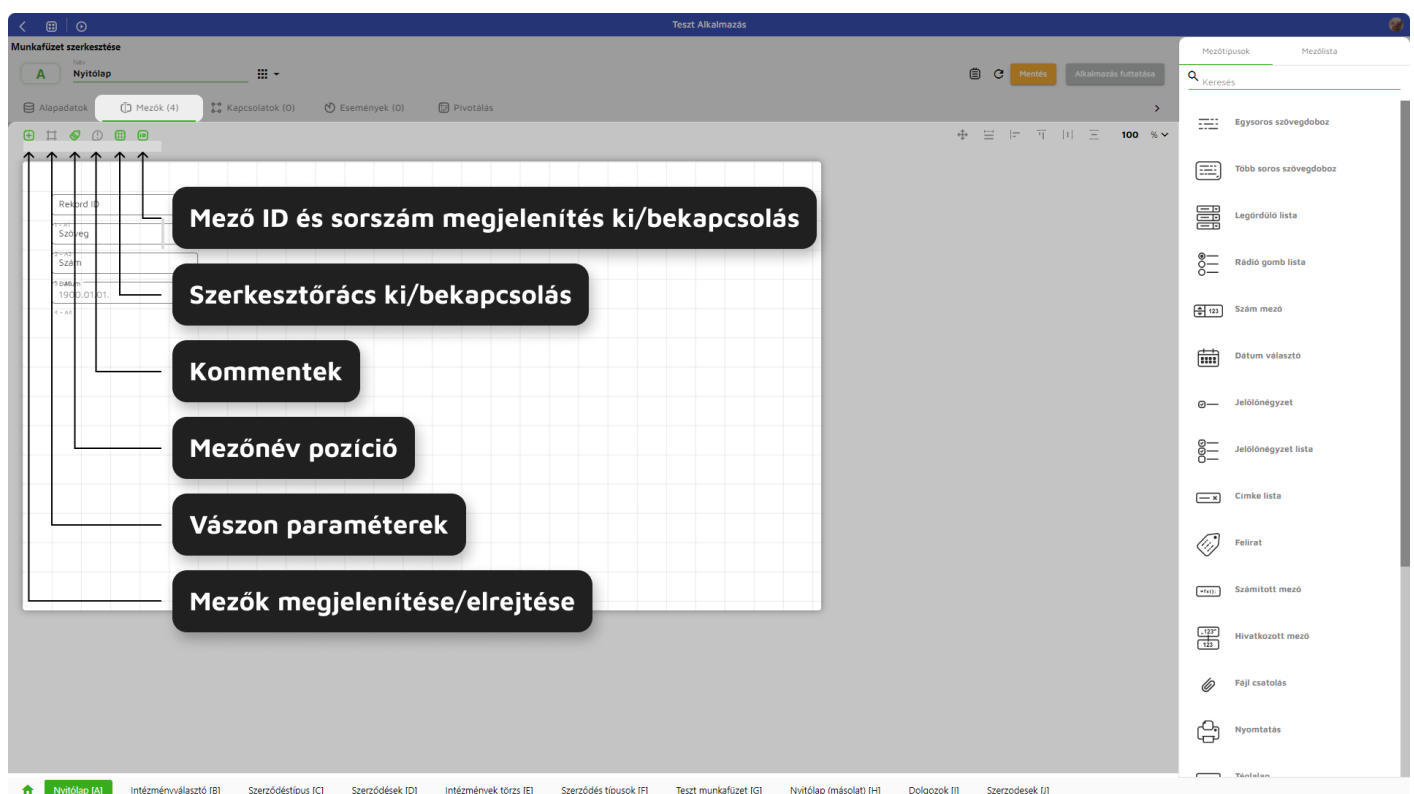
Teszt Alkalmazás

Munkafüzet szerkesztése

Név
A Nyitólap

Mentés Alkalmazás futtatása

Alapadatok Mezők (4) Kapcsolatok (0) Események (0) Pivotálás

100 %

Rekord ID
Szöveg
Szám
Dátum
1900.01.01.

Mező ID és sorszám megjelenítés ki/bekapcsolás

Szerkesztőrács ki/bekapcsolás

Kommentek

Mezőnév pozíció

Vászon paraméterek

Mezők megjelenítése/elrejtése

Mezőtípusok Mezőlista

Keresés

Egysoros szövegdoboz
Több soros szövegdoboz
Legördülő lista
Rádió gomb lista
Szám mező
Dátum választó
Jelölőnégyzet
Jelölőnégyzet lista
Címke lista
Felirat
Számított mező
Hivatkozott mező
Fájl csatolás
Nyomtatás
Téglalap

Nyitólap [A] Intézményválasztó [B] Szerződéstípus [C] Szerződések [D] Intézmények törzs [E] Szerződés típusok [F] Teszt munkafüzet [G] Nyitólap (másolat) [H] Dolgozok [I] Szerzodesek [J]